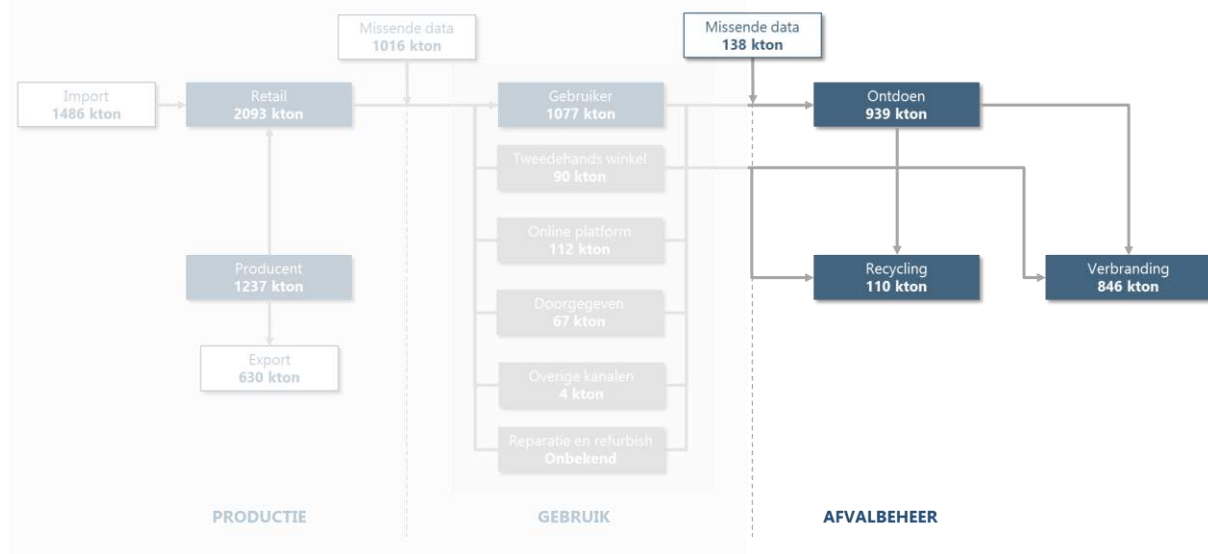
Missende data
1016 kton

Missende data
138 kton

Import
1486 kton

Retail
2093 kton

Gebruiker
1077 kton

Ontdoen
939 kton

Tweedehands winkel
90 kton

Online platform
112 kton

Producent
1237 kton

Recycling
110 kton

Verbranding
846 kton

Doorgegeven
67 kton

Export
630 kton

Overige kanalen
4 kton

Reparatie en refurbish
Onbekend

PRODUCTIE

GEBRUIK

AFVALBEHEER